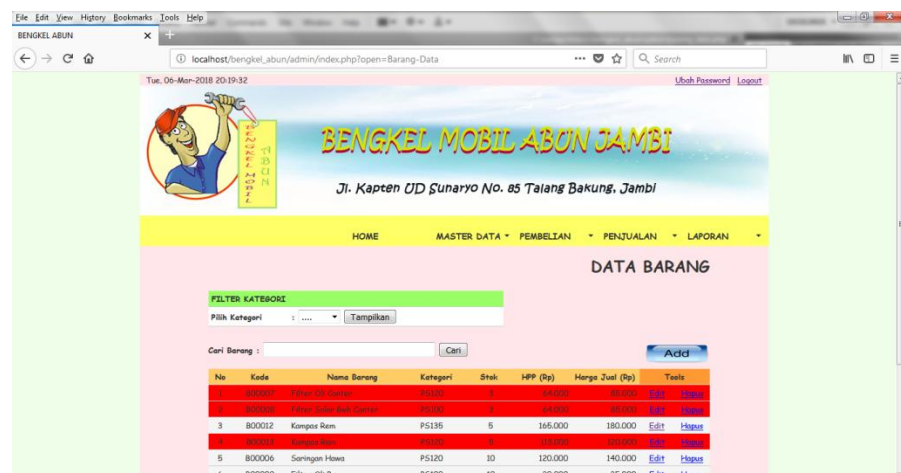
File Edit View History Bookmarks Tools Help
BENGKEL ABUN ×
localhost/bengkel_abun/admin/index.php?open=Barang-Data
Search

Tue, 06-Mar-2018 20:19:32
Ubah Password Logout

BENGKEL MOBIL ABUN
BENGKEL MOBIL ABUN JAMBI
Jl. Kapten UD Sunaryo No. 85 Talang Bakung, Jambi

HOME MASTER DATA PEMBELIAN PENJUALAN LAPORAN

DATA BARANG

FILTER KATEGORI
Pilih Kategori : .... Tampilkan

Cari Barang : Cari
Add

| No | Kode | Nama Barang | Kategori | Stok | HPP (Rp) | Harga Jual (Rp) | Tools | |
|---|---|---|---|---|---|---|---|---|
| 1 | B00007 | Filter Oli Carter | PS120 | 3 | 64.000 | 85.000 | Edit | Hapus |
| 2 | B00008 | Filter Solar Bak Carter | PS120 | 3 | 64.000 | 85.000 | Edit | Hapus |
| 3 | B00012 | Kampas Rem | PS135 | 5 | 165.000 | 180.000 | Edit | Hapus |
| 4 | B00013 | Kampas Rem | PS120 | 5 | 115.000 | 120.000 | Edit | Hapus |
| 5 | B00006 | Saringan Hawa | PS120 | 10 | 120.000 | 140.000 | Edit | Hapus |